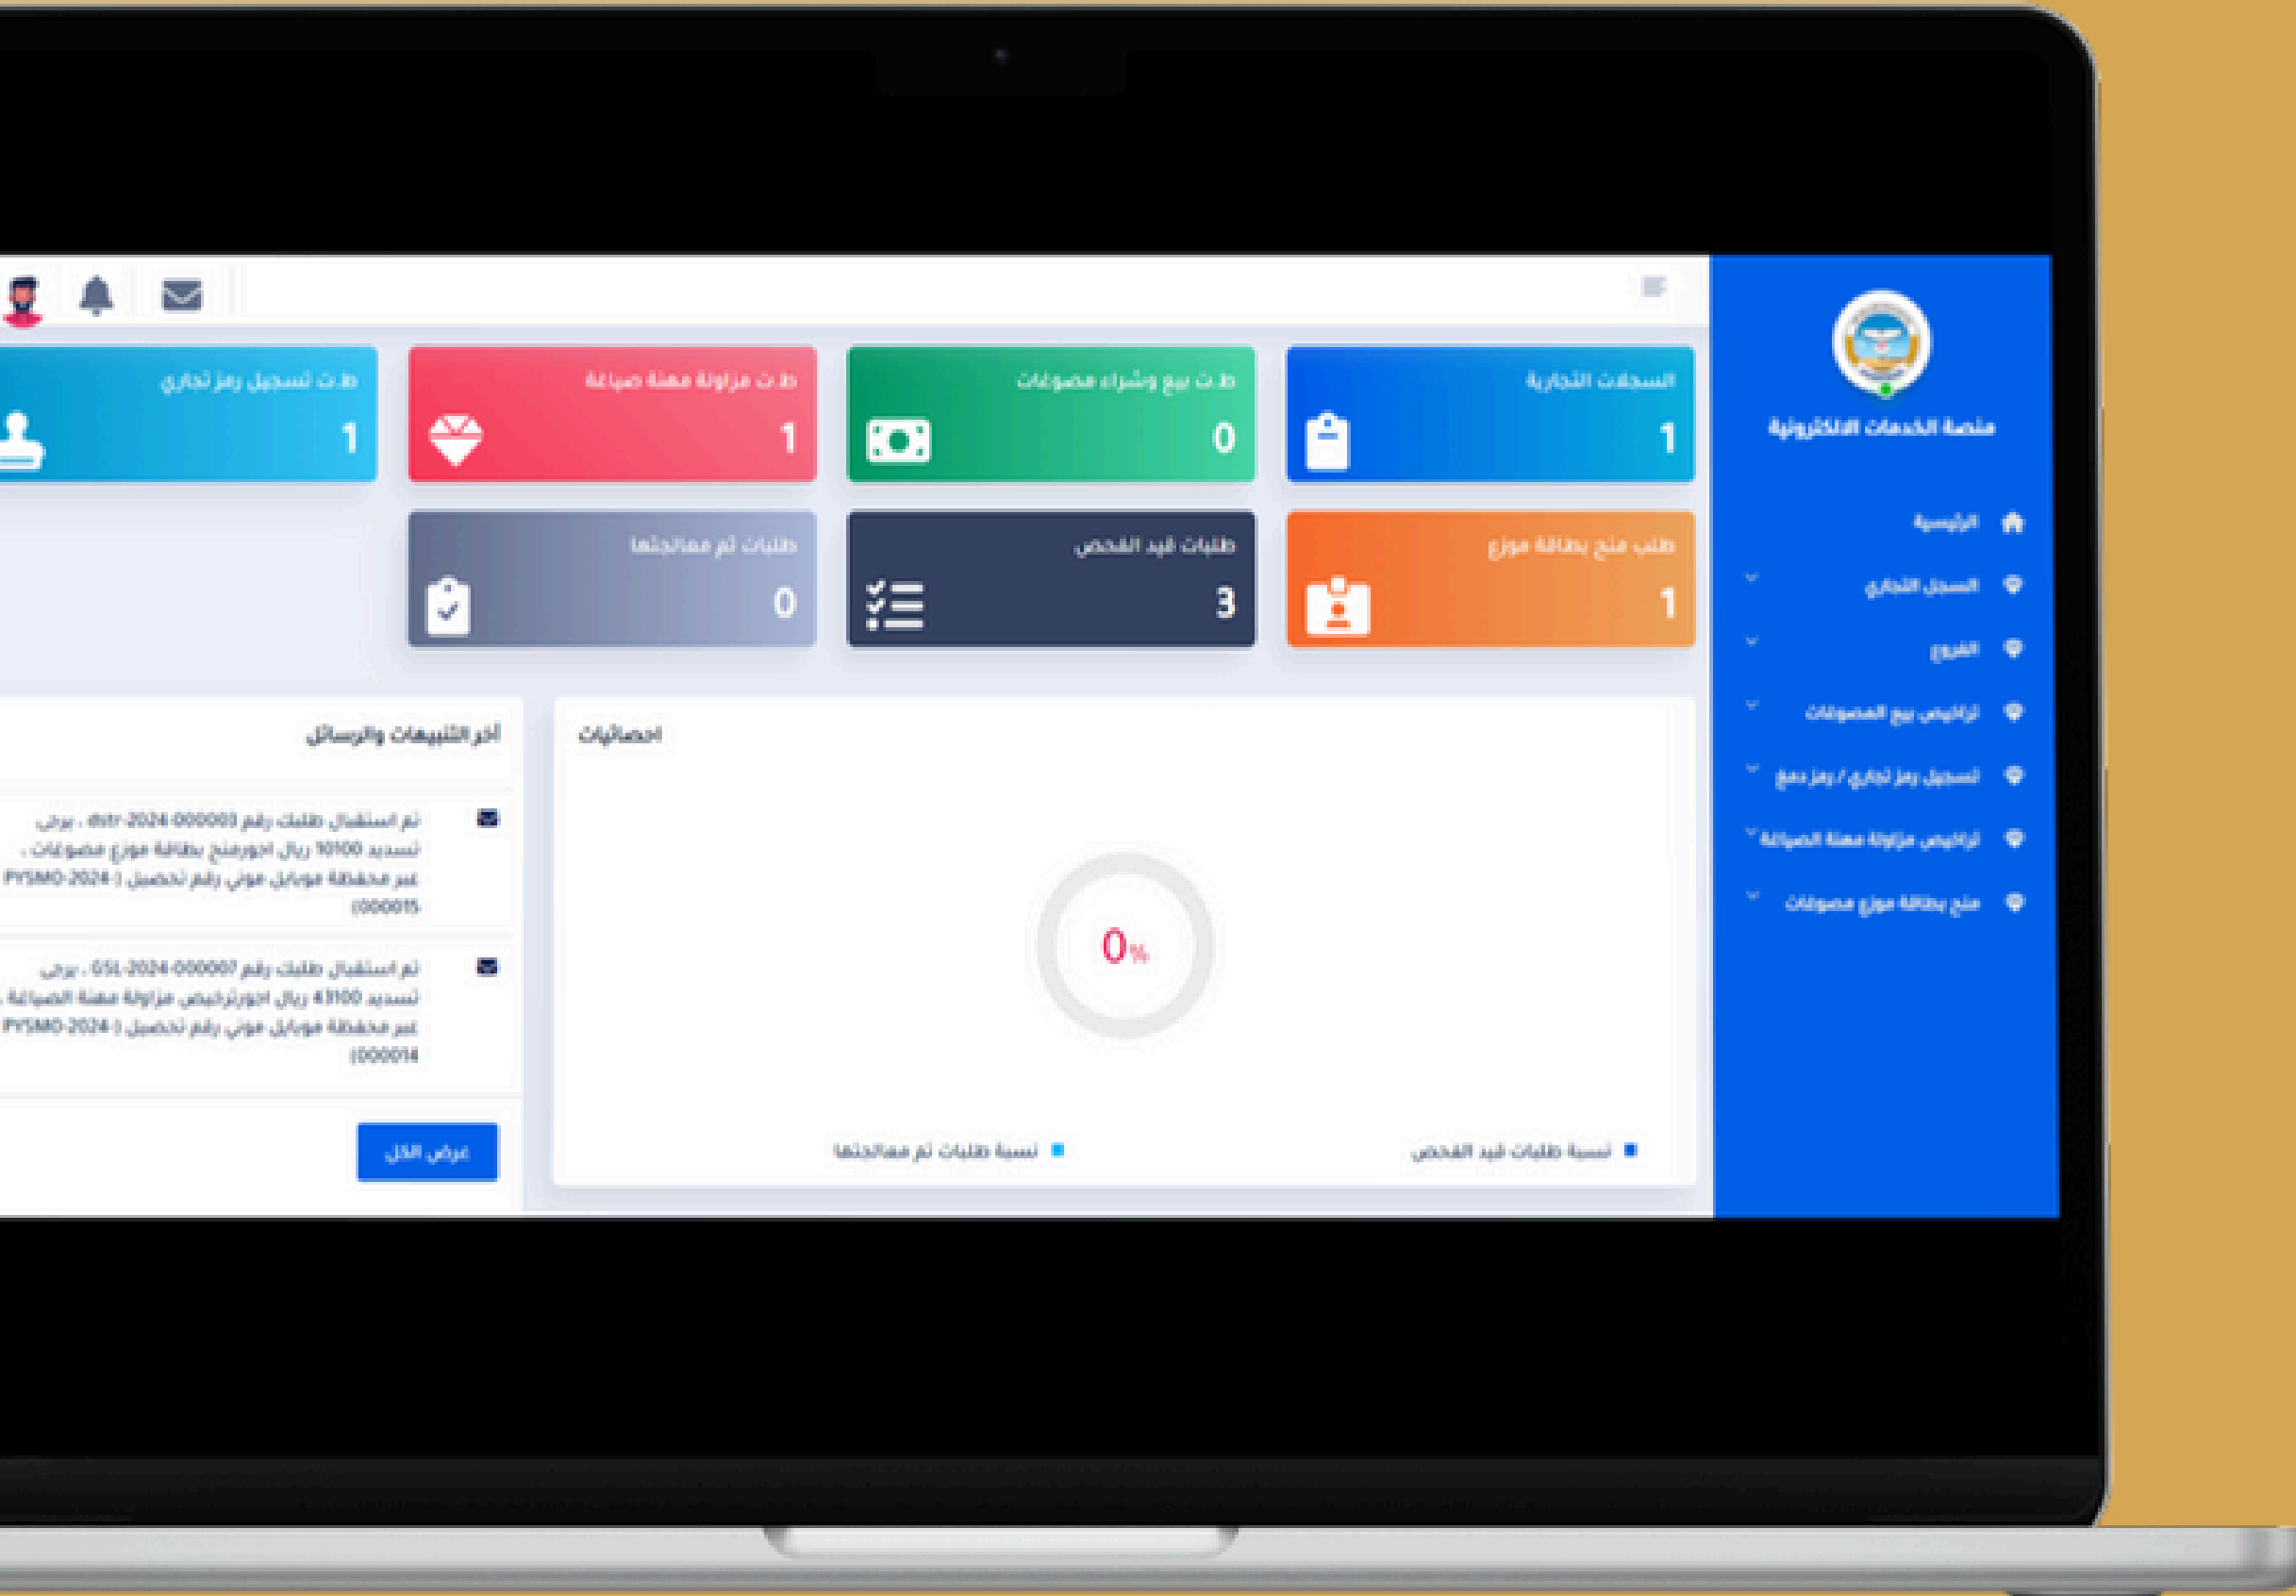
منصة الخدمات الالكترونية

الرئيسية
السجل التجاري
الفروع
تراخيص بيع المصوغات
تسجيل رمز تجاري / رمز دمغ
تراخيص مزاولة مهنة الصياغة
منح بطاقة موزع مصوغات

السجلات التجارية
1

ط.ت بيع وشراء مصوغات
0

ط.ت مزاولة مهنة صياغة
1

ط.ت تسجيل رمز تجاري
1

طلب منح بطاقة موزع
1

طلبات قيد الفحص
3

طلبات تم معالجتها
0

احصائيات

0%

نسبة طلبات قيد الفحص
نسبة طلبات تم معالجتها

آخر التنبيهات والرسائل

تم استقبال طلبك رقم dstr-2024-000003 ، يرجى تسديد 10100 ريال اجورمنح بطاقة موزع مصوغات ، عبر محفظة موبايل موني رقم تحصيل (PYSMO-2024-000015)

تم استقبال طلبك رقم GSL-2024-000007 ، يرجى تسديد 43100 ريال اجورترخيص مزاولة مهنة الصياغة ، عبر محفظة موبايل موني رقم تحصيل (PYSMO-2024-000014)

عرض الكل